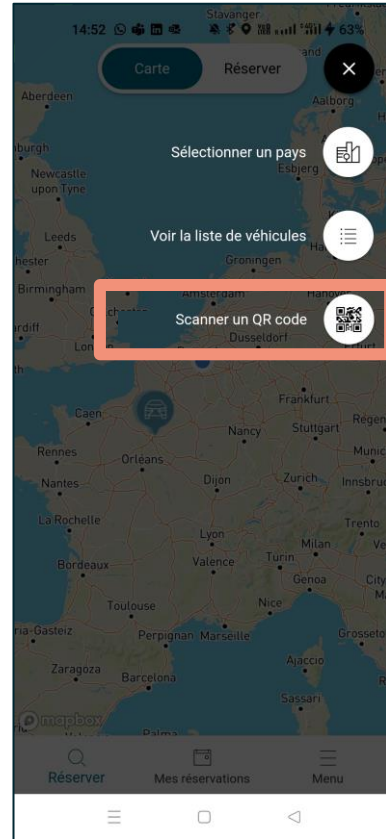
14:52 63%

Stavanger

Carte Réserver

Aberdeen

Aalborg

Sélectionner un pays

Newcastle upon Tyne

Esbjerg

Leeds

Voir la liste de véhicules

Groningen

Birmingham

Amsterdam

Scanner un QR code

Dusseldorf

Frankfurt

Caen

Nancy

Stuttgart

Rennes

Orleans

Munich

Nantes

Dijon

Zurich

Innsbruck

La Rochelle

Trento

Lyon

Milan

Bordeaux

Valence

Turin

Genoa

Toulouse

Nice

Perpignan

Marseille

Grosseto

Zaragoza

Barcelona

Ajaccio

Sassari

mapbox

Réserver

Mes réservations

Menu